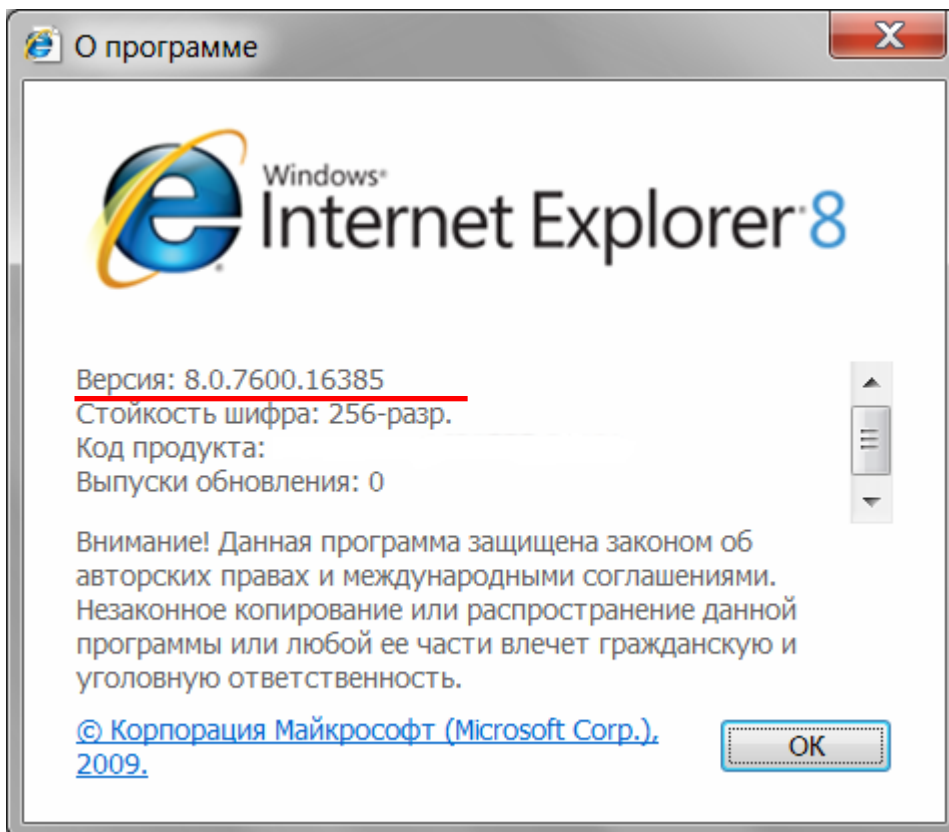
О программе

X

Windows
Internet Explorer 8

Версия: 8.0.7600.16385
Стойкость шифра: 256-разр.
Код продукта:
Выпуски обновления: 0

Внимание! Данная программа защищена законом об авторских правах и международными соглашениями. Незаконное копирование или распространение данной программы или любой ее части влечет гражданскую и уголовную ответственность.

© Корпорация Майкрософт (Microsoft Corp.), 2009.

OK